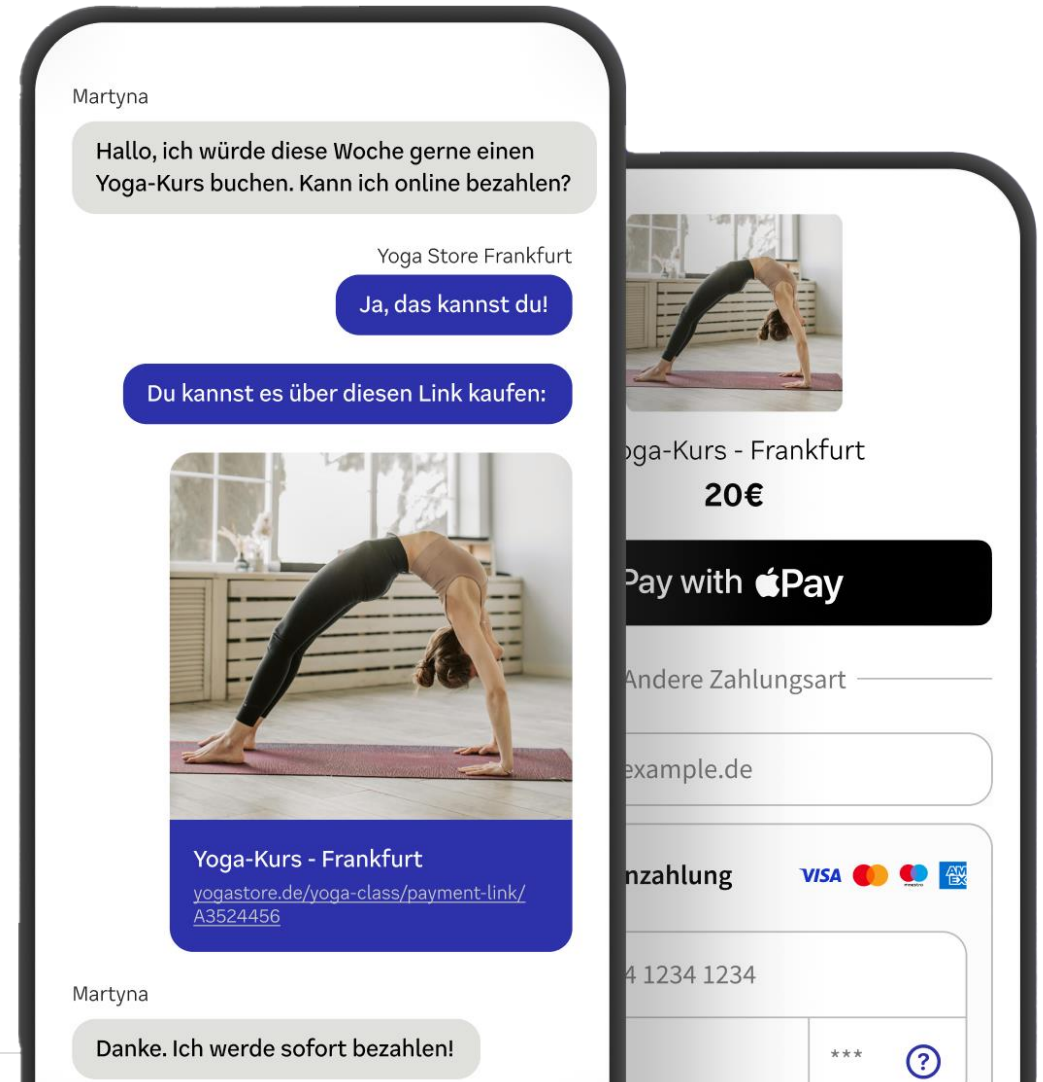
Martyna

Hallo, ich würde diese Woche gerne einen Yoga-Kurs buchen. Kann ich online bezahlen?

Yoga Store Frankfurt

Ja, das kannst du!

Du kannst es über diesen Link kaufen:

Yoga-Kurs - Frankfurt
yogastore.de/yoga-class/payment-link/A3524456

Martyna

Danke. Ich werde sofort bezahlen!

oga-Kurs - Frankfurt
20€

Pay with Pay

Andere Zahlungsart

example.de

nzahlung

VISA

4 1234 1234

***

?